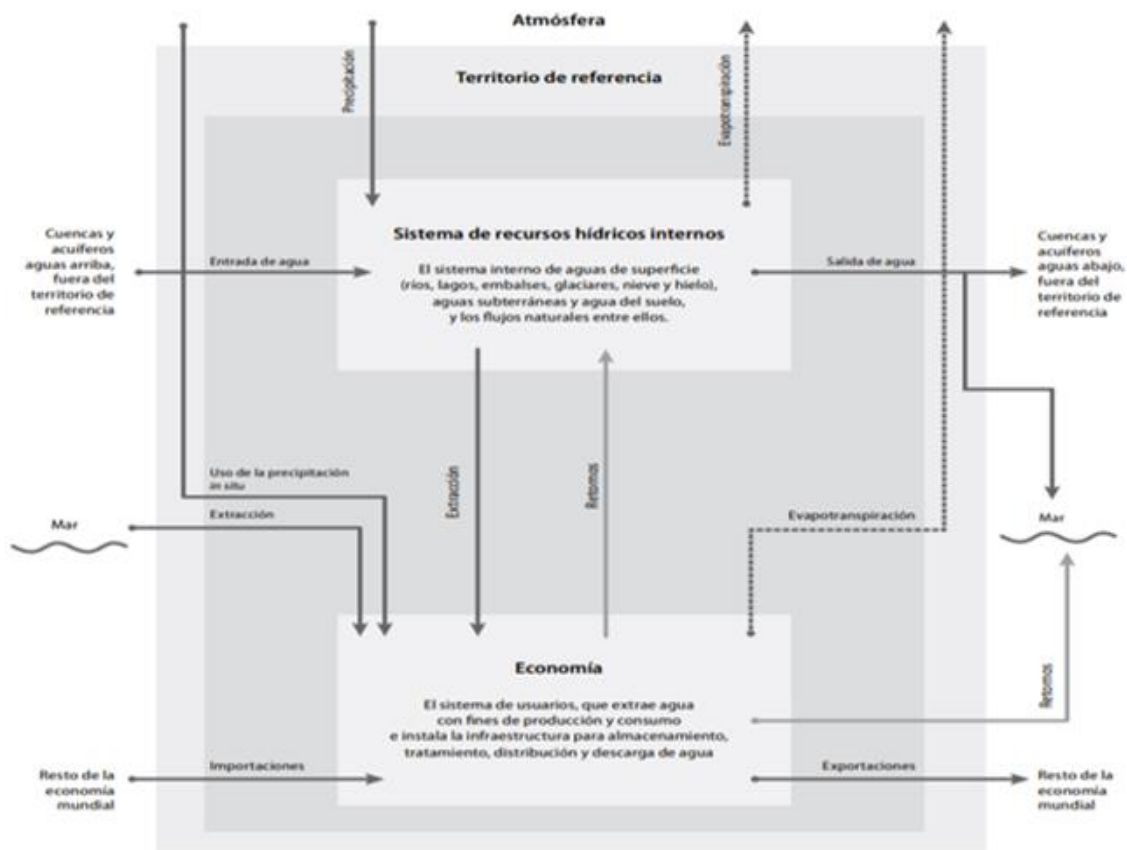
Atmósfera

Territorio de referencia

Precipitación

Evapotranspiración

Cuencas y acuíferos aguas arriba, fuera del territorio de referencia

Entrada de agua

Sistema de recursos hídricos internos

El sistema interno de aguas de superficie (ríos, lagos, embalses, glaciares, nieve y hielo), aguas subterráneas y agua del suelo, y los flujos naturales entre ellos.

Salida de agua

Cuencas y acuíferos aguas abajo, fuera del territorio de referencia

Uso de la precipitación in situ

Extracción

Retornos

Mar

Extracción

Evapotranspiración

Mar

Economía

El sistema de usuarios, que extrae agua con fines de producción y consumo e instala la infraestructura para almacenamiento, tratamiento, distribución y descarga de agua

Retornos

Resto de la economía mundial

Importaciones

Exportaciones

Resto de la economía mundial